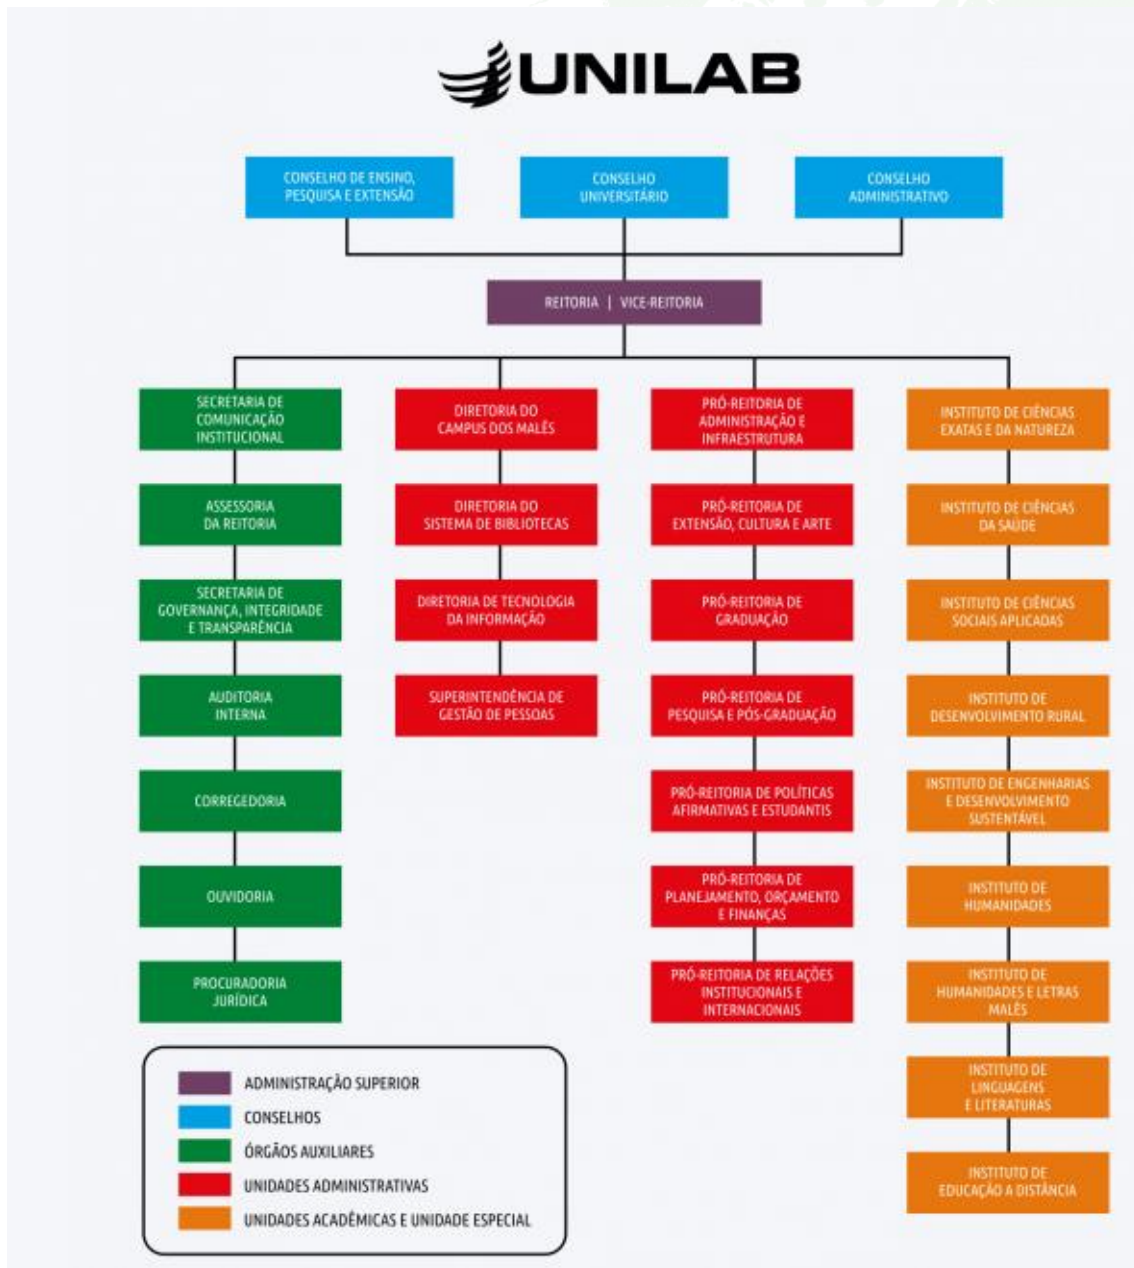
UNILAB

CONSELHO DE ENSINO, PESQUISA E EXTENSÃO

CONSELHO UNIVERSITÁRIO

CONSELHO ADMINISTRATIVO

REITORIA | VICE-REITORIA

SECRETARIA DE COMUNICAÇÃO INSTITUCIONAL

ASSESSORIA DA REITORIA

SECRETARIA DE GOVERNANÇA, INTEGRIDADE E TRANSPARÊNCIA

AUDITORIA INTERNA

CORREGEDORIA

OUVIDORIA

PROCURADORIA JURÍDICA

DIRETORIA DO CAMPUS DOS MALÊS

DIRETORIA DO SISTEMA DE BIBLIOTECAS

DIRETORIA DE TECNOLOGIA DA INFORMAÇÃO

SUPERINTENDÊNCIA DE GESTÃO DE PESSOAS

PRÓ-REITORIA DE ADMINISTRAÇÃO E INFRAESTRUTURA

PRÓ-REITORIA DE EXTENSÃO, CULTURA E ARTE

PRÓ-REITORIA DE GRADUAÇÃO

PRÓ-REITORIA DE PESQUISA E PÓS-GRADUAÇÃO

PRÓ-REITORIA DE POLÍTICAS AFIRMATIVAS E ESTUDANTIS

PRÓ-REITORIA DE PLANEJAMENTO, ORÇAMENTO E FINANÇAS

PRÓ-REITORIA DE RELAÇÕES INSTITUCIONAIS E INTERNACIONAIS

INSTITUTO DE CIÊNCIAS EXATAS E DA NATUREZA

INSTITUTO DE CIÊNCIAS DA SAÚDE

INSTITUTO DE CIÊNCIAS SOCIAIS APLICADAS

INSTITUTO DE DESENVOLVIMENTO RURAL

INSTITUTO DE ENGENHARIAS E DESENVOLVIMENTO SUSTENTÁVEL

INSTITUTO DE HUMANIDADES

INSTITUTO DE HUMANIDADES E LETRAS MALÊS

INSTITUTO DE LINGUAGENS E LITERATURAS

INSTITUTO DE EDUCAÇÃO A DISTÂNCIA

ADMINISTRAÇÃO SUPERIOR
CONSELHOS
ÓRGÃOS AUXILIARES
UNIDADES ADMINISTRATIVAS
UNIDADES ACADÊMICAS E UNIDADE ESPECIAL